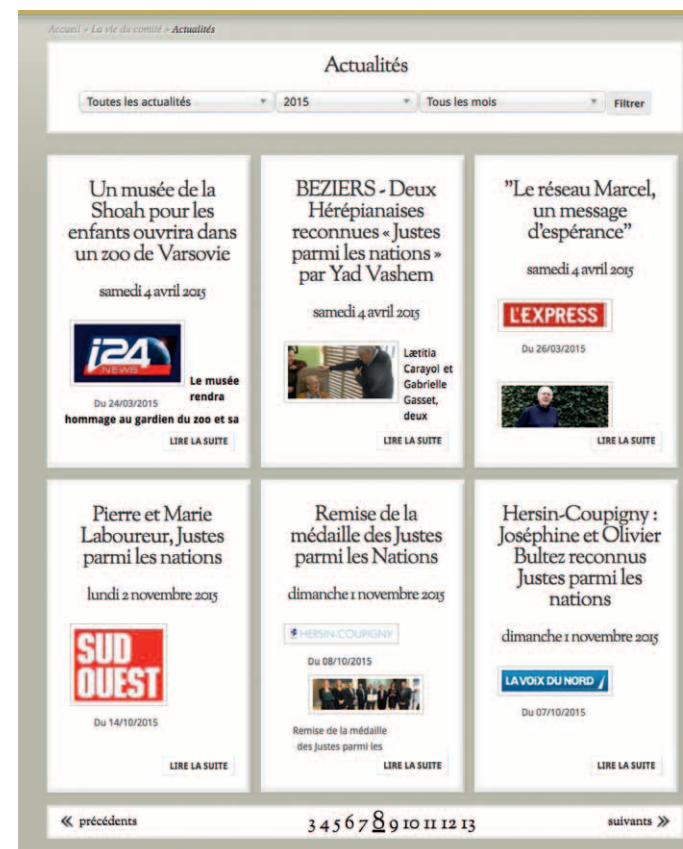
Accueil » La vie du comité » Actualités

Actualités

Toutes les actualités
2015
Tous les mois
Filtrer

Un musée de la Shoah pour les enfants ouvrira dans un zoo de Varsovie

samedi 4 avril 2015

i24 NEWS

Le musée rendra

Du 24/03/2015

hommage au gardien du zoo et sa

LIRE LA SUITE

BEZIERS - Deux Hérépianaises reconnues « Justes parmi les nations » par Yad Vashem

samedi 4 avril 2015

Lætitia Carayol et Gabrielle Gasset, deux

LIRE LA SUITE

"Le réseau Marcel, un message d'espérance"

samedi 4 avril 2015

L'EXPRESS

Du 26/03/2015

LIRE LA SUITE

Pierre et Marie Laboureur, Justes parmi les nations

lundi 2 novembre 2015

SUD OUEST

Du 14/10/2015

LIRE LA SUITE

Remise de la médaille des Justes parmi les Nations

dimanche 1 novembre 2015

HERSIN-COUPIGNY

Du 08/10/2015

Remise de la médaille des Justes parmi les

LIRE LA SUITE

Hersin-Coupigny : Joséphine et Olivier Bultez reconnus Justes parmi les nations

dimanche 1 novembre 2015

LA VOIX DU NORD

Du 07/10/2015

LIRE LA SUITE

« précédents
3 4 5 6 7 8 9 10 11 12 13
suivants »